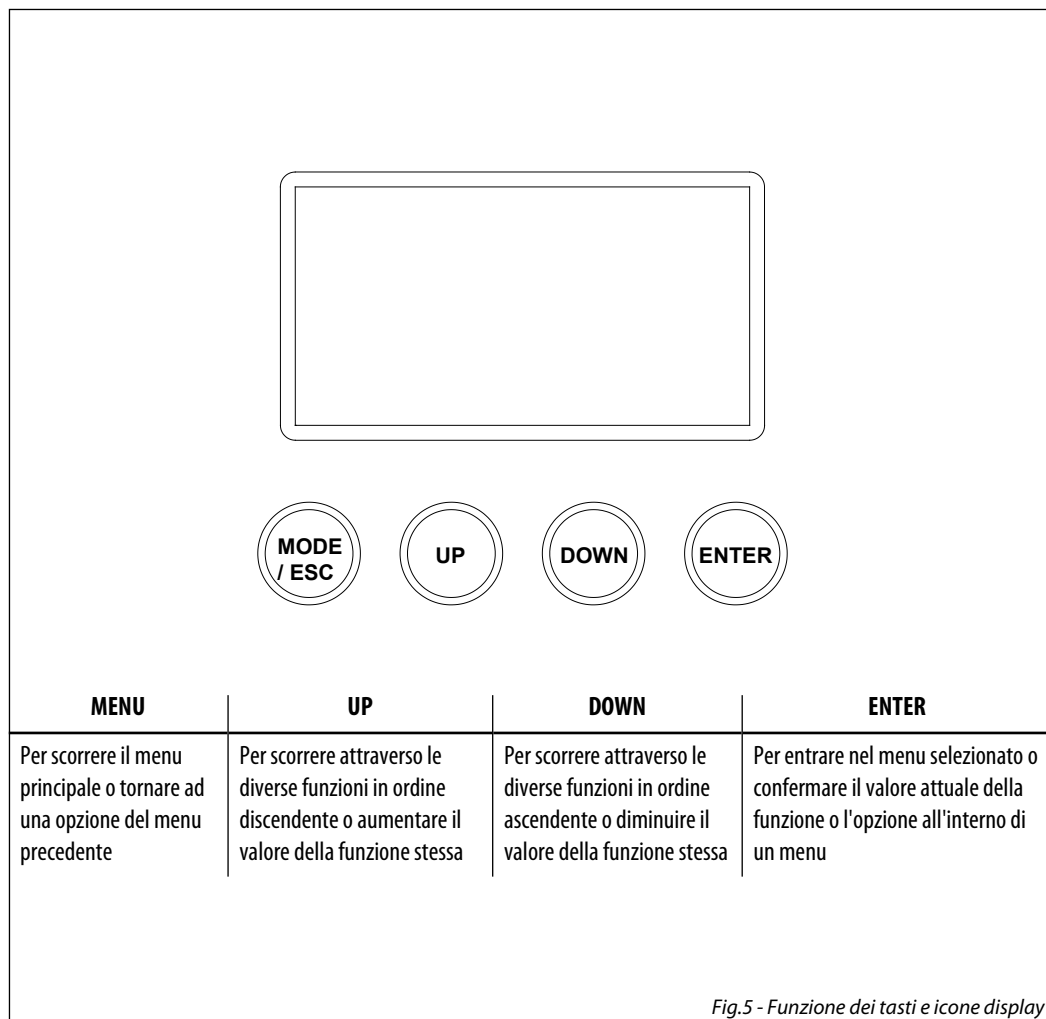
MODE / ESC

UP

DOWN

ENTER

| MENU | UP | DOWN | ENTER |
|---|---|---|---|
| Per scorrere il menu principale o tornare ad una opzione del menu precedente | Per scorrere attraverso le diverse funzioni in ordine discendente o aumentare il valore della funzione stessa | Per scorrere attraverso le diverse funzioni in ordine ascendente o diminuire il valore della funzione stessa | Per entrare nel menu selezionato o confermare il valore attuale della funzione o l'opzione all'interno di un menu |

Fig.5 - Funzione dei tasti e icone display